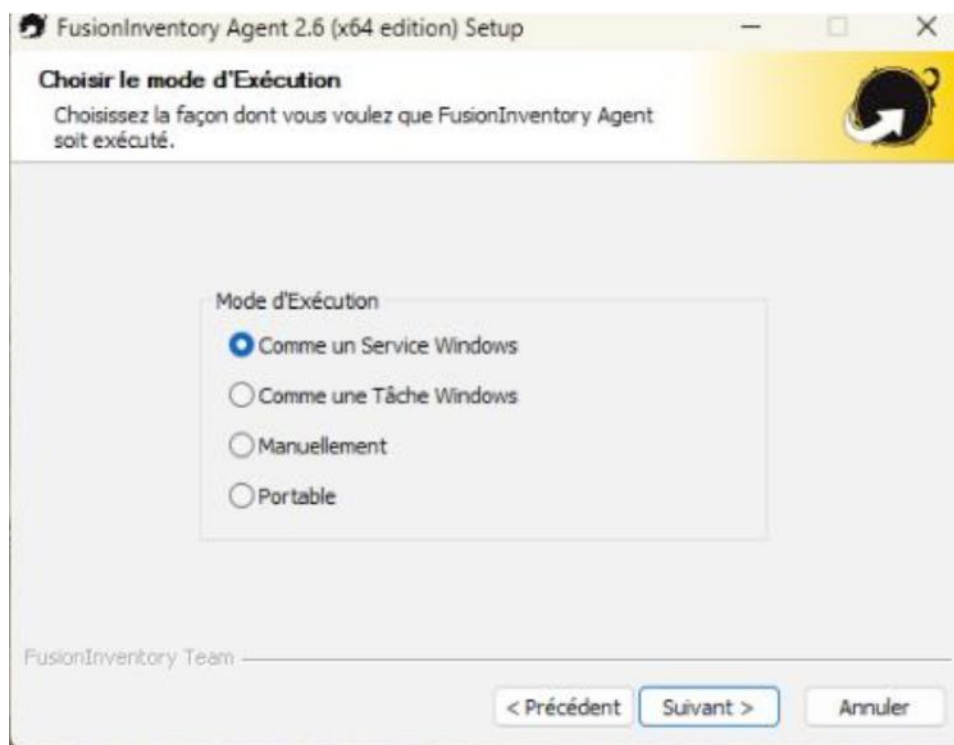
FusionInventory Agent 2.6 (x64 edition) Setup

Choisir le mode d'Exécution

Choisissez la façon dont vous voulez que FusionInventory Agent soit exécuté.

Mode d'Exécution

Comme un Service Windows

Comme une Tâche Windows

Manuellement

Portable

FusionInventory Team

< Précédent

Suivant >

Annuler